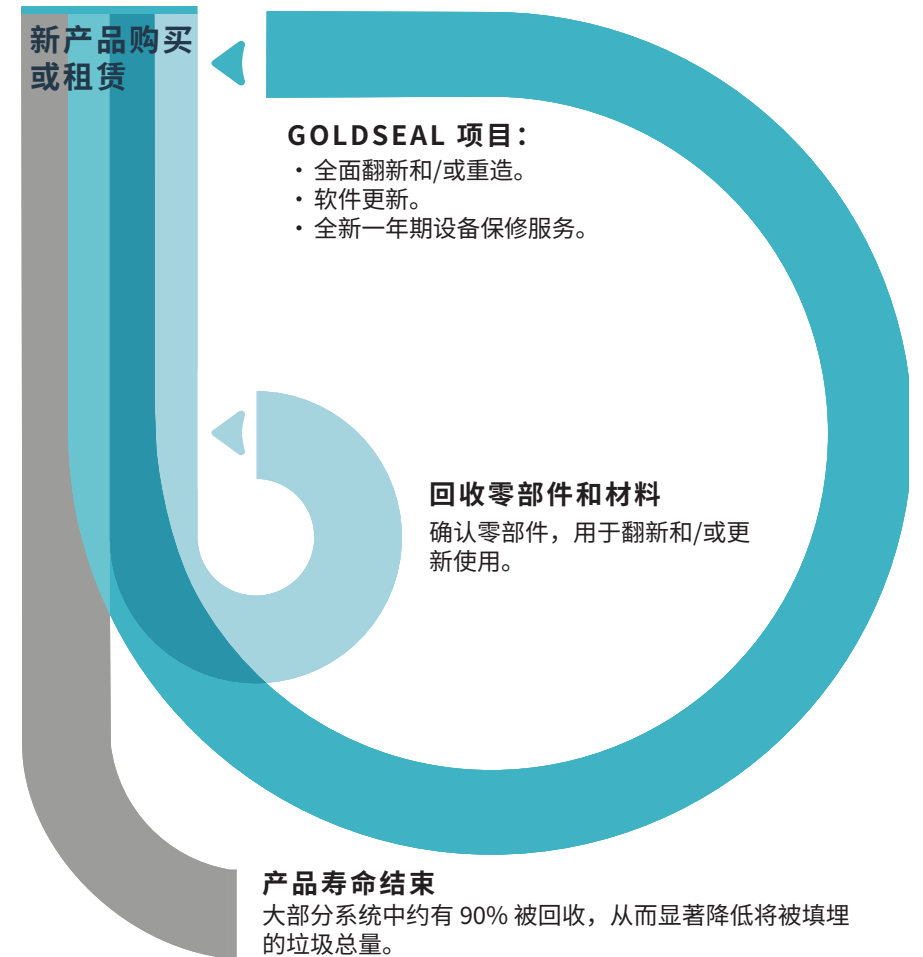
新产品购买或租赁

GOLDSEAL 项目：
・全面翻新和/或重造。
・软件更新。
・全新一年期设备保修服务。

回收零部件和材料
确认零部件，用于翻新和/或更新使用。

产品寿命结束
大部分系统中约有 90% 被回收，从而显著降低将被填埋的垃圾总量。